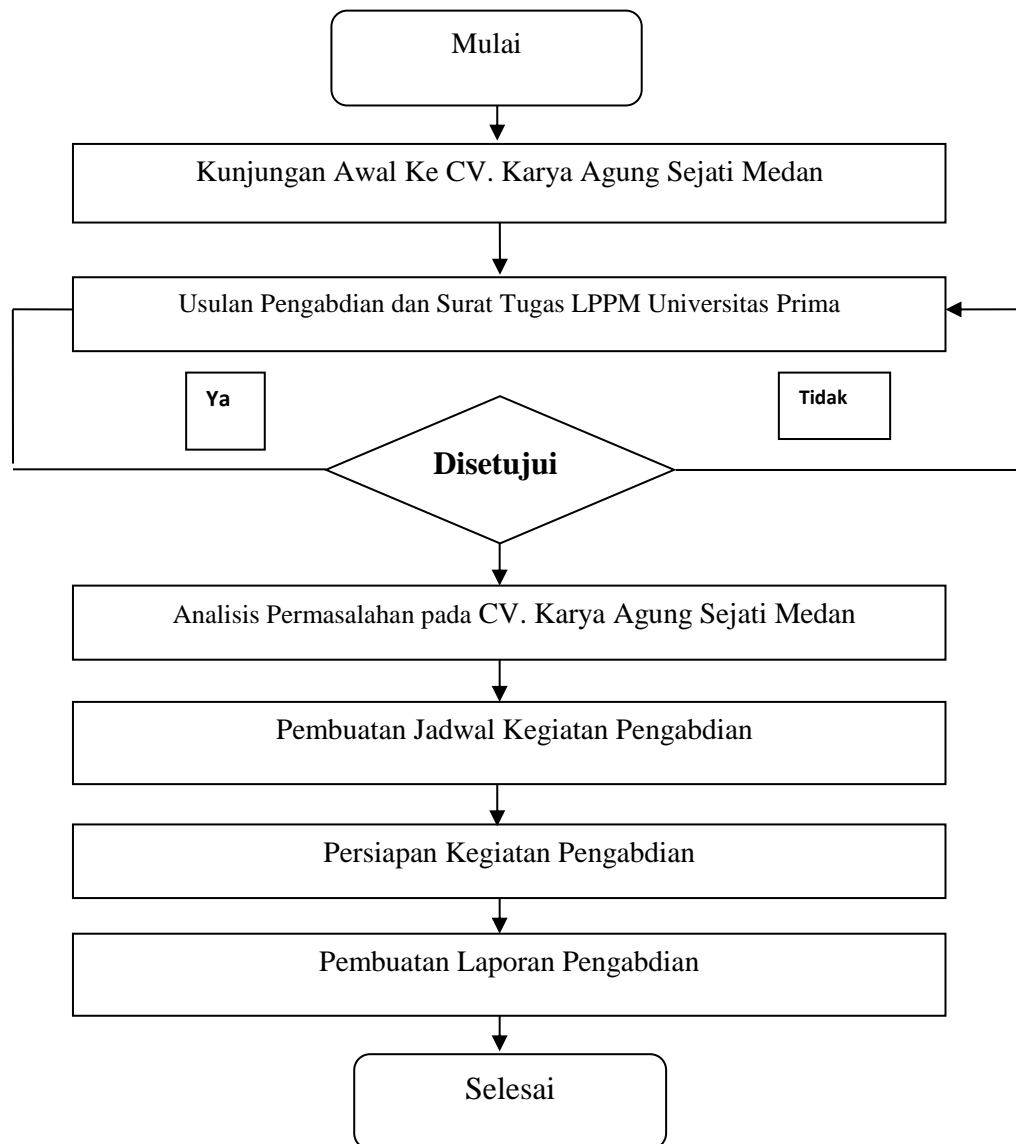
Mulai

Kunjungan Awal Ke CV. Karya Agung Sejati Medan

Usulan Pengabdian dan Surat Tugas LPPM Universitas Prima

Ya

Tidak

Disetujui

Analisis Permasalahan pada CV. Karya Agung Sejati Medan

Pembuatan Jadwal Kegiatan Pengabdian

Persiapan Kegiatan Pengabdian

Pembuatan Laporan Pengabdian

Selesai